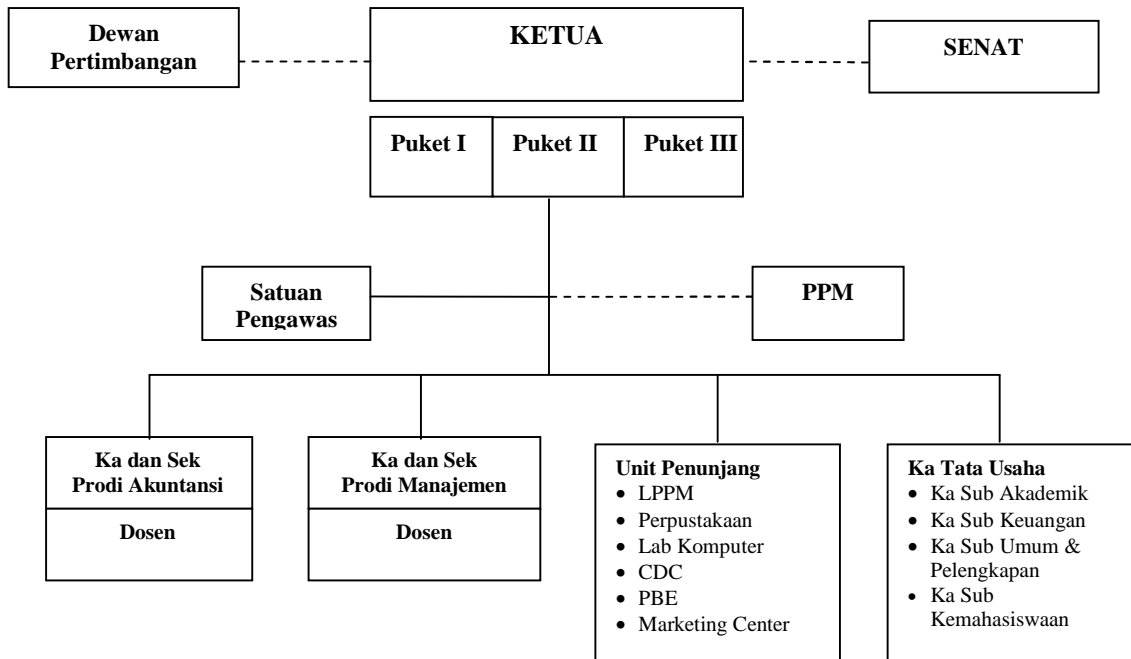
Dewan Pertimbangan

KETUA

SENAT

Puket I

Puket II

Puket III

Satuan Pengawas

PPM

Ka dan Sek Prodi Akuntansi

Dosen

Ka dan Sek Prodi Manajemen

Dosen

Unit Penunjang
- LPPM
- Perpustakaan
- Lab Komputer
- CDC
- PBE
- Marketing Center

Ka Tata Usaha
- Ka Sub Akademik
- Ka Sub Keuangan
- Ka Sub Umum & Pelengkapan
- Ka Sub Kemahasiswaan